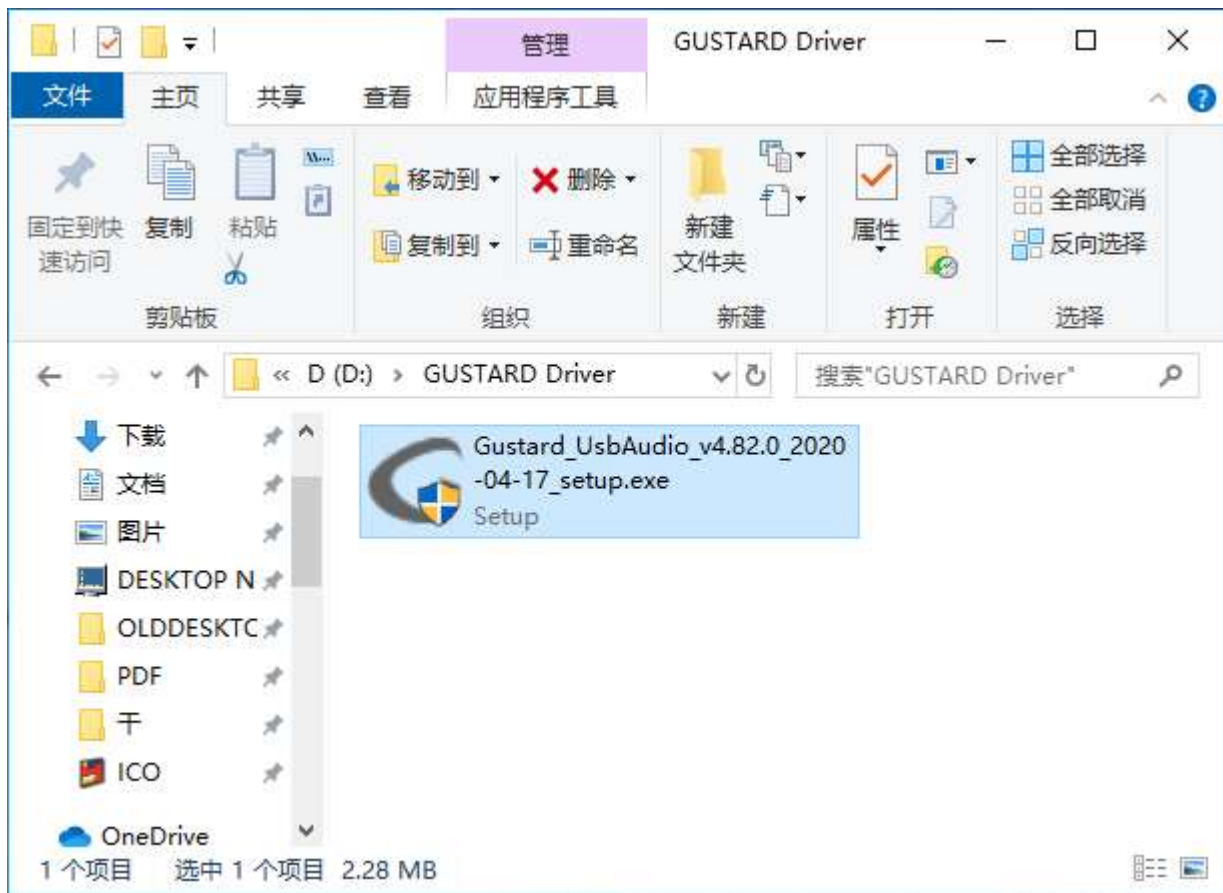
管理 GUSTARD Driver

文件 主页 共享 查看 应用程序工具

固定到快速访问 复制 粘贴

剪贴板

移动到 ▾ 删除 ▾

复制到 ▾ 重命名

组织

新建文件夹

新建

属性

打开

全部选择

全部取消

反向选择

选择

« D (D:) › GUSTARD Driver

搜索"GUSTARD Driver"

下载

文档

图片

DESKTOP N

OLDDESKTC

PDF

干

ICO

OneDrive

Gustard_UsbAudio_v4.82.0_2020-04-17_setup.exe

Setup

1 个项目 选中 1 个项目 2.28 MB